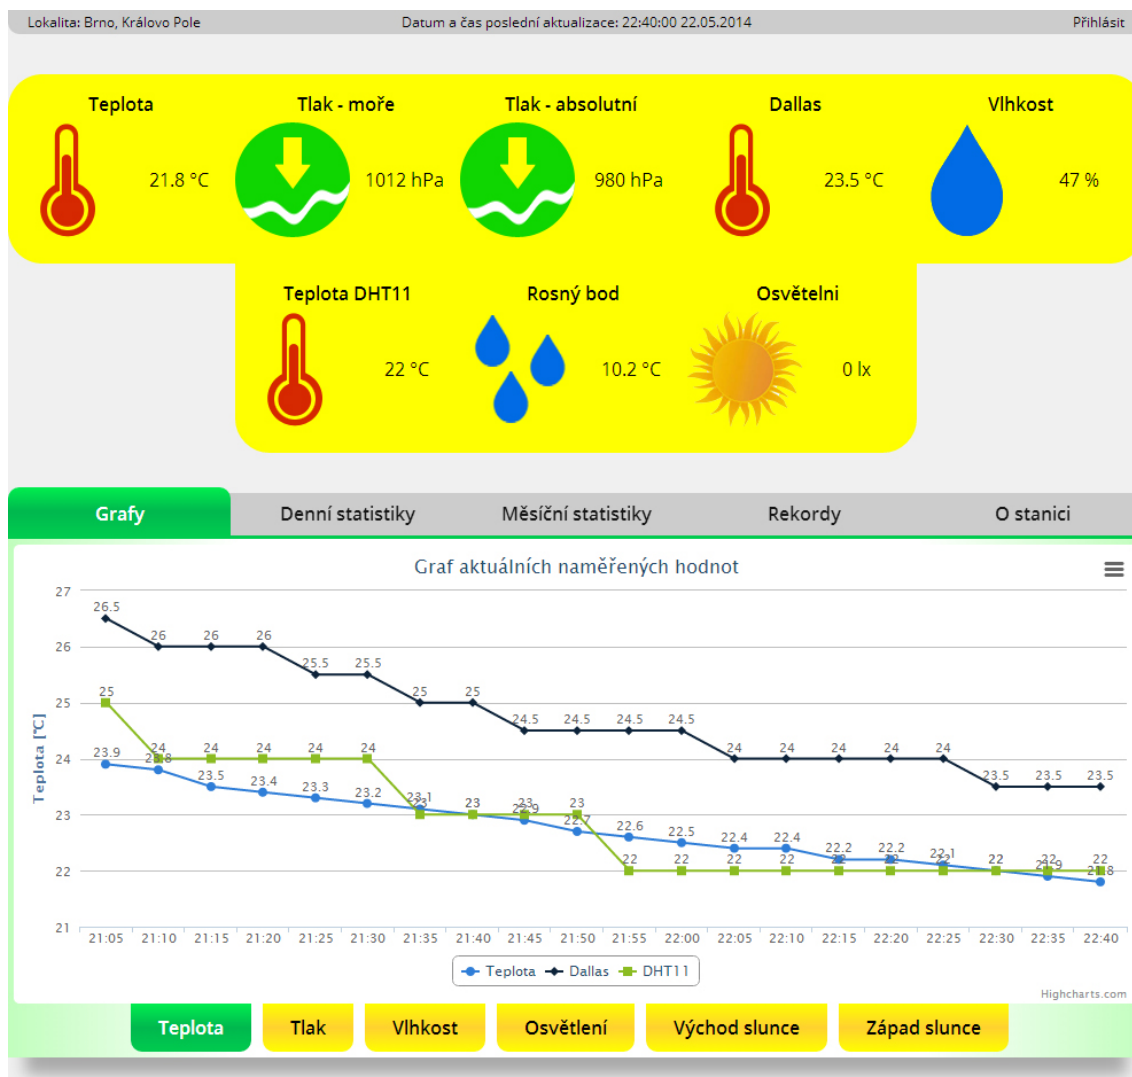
Lokalita: Brno, Královo Pole
Datum a čas poslední aktualizace: 22:40:00 22.05.2014
Přihlásit

Teplota
21.8 °C

Tlak - moře
1012 hPa

Tlak - absolutní
980 hPa

Dallas
23.5 °C

Vlhkost
47 %

Teplota DHT11
22 °C

Rosný bod
10.2 °C

Osvětelni
0 lx

Grafy
Denní statistiky
Měsíční statistiky
Rekordy
O stanici

Graf aktuálních naměřených hodnot

Teplota [°C]

27
26
25
24
23
22
21

26.5 26 26 26 25.5 25.5 25 25 24.5 24.5 24.5 24.5 24 24 24 24 24 23.5 23.5 23.5

25 24 24 24 24 24 23 23 23 23 22 22 22 22 22 22 22 22 22 22

23.9 23.8 23.5 23.4 23.3 23.2 23.1 23 22.9 22.7 22.6 22.5 22.4 22.4 22.2 22.2 22.1 22 21.9 21.8

21:05 21:10 21:15 21:20 21:25 21:30 21:35 21:40 21:45 21:50 21:55 22:00 22:05 22:10 22:15 22:20 22:25 22:30 22:35 22:40

Teplota
Dallas
DHT11

Highcharts.com

Teplota
Tlak
Vlhkost
Osvětlení
Východ slunce
Západ slunce